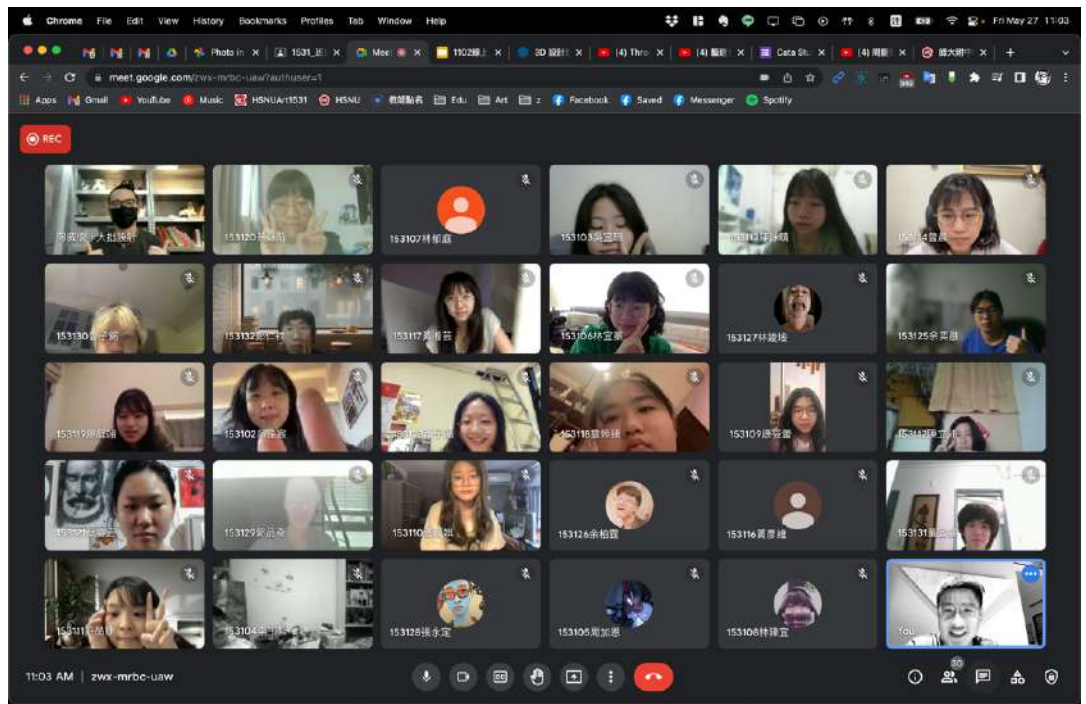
Chrome File Edit View History Bookmarks Profiles Tab Window Help

Fri May 27 11:03

Photo in × | 1531_ × | Meet × | 1102線上 × | 3D 設計 × | (4) Thro × | (4) 藝術 × | Cata Stu × | (4) 雨 × | 師大附中 × | +

meet.google.com/zwx-mrbc-uaw?authuser=1

Apps Gmail YouTube Music HSNUArt1531 HSNU 教師點名 Edu Art z Facebook Saved Messenger Spotify

REC

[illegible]大尬設計

153120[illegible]

153107林郁庭

153103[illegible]

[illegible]

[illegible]

153130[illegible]

153132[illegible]

153117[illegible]

153106林宜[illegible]

153127林竣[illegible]

153125余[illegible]

153119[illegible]

153102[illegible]

153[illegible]

153118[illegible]

153109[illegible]

153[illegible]

153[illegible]

153129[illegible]

153110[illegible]

153126余柏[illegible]

153116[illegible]

153131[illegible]

153111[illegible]

153104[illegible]

153128張永定

153105周加恩

153108林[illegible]

You

11:03 AM | zwx-mrbc-uaw

30